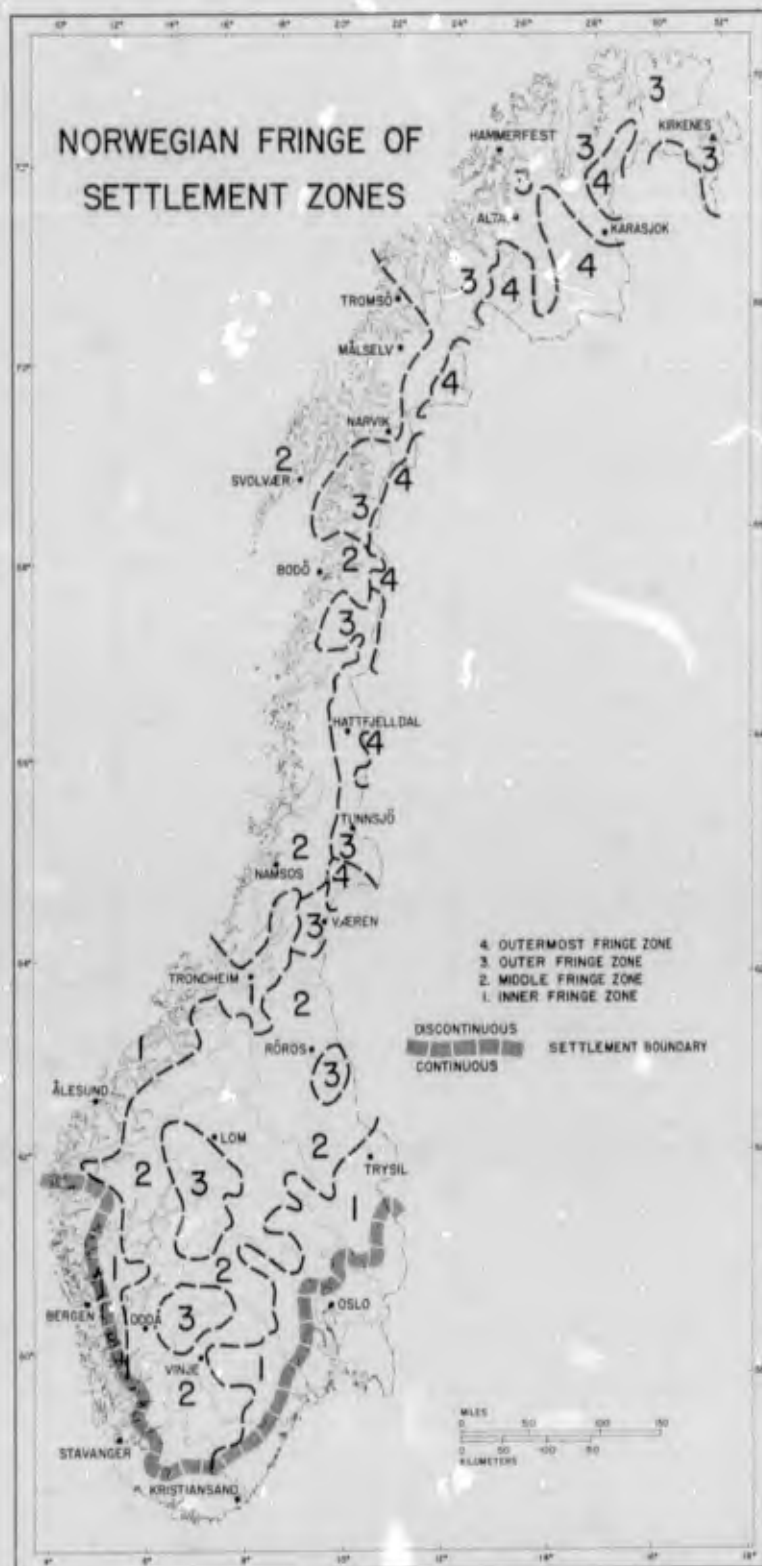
NORWEGIAN FRINGE OF SETTLEMENT ZONES

HAMMERFEST
KIRKENES
ALTA
KARASJOK
TROMSÖ
MÅLSELV
NARVIK
SVOLVÆR
BODÖ
HATTFJELLDAL
TUNNSJÖ
NAMSOS
VÆREN
TRONDHEIM
RÖROS
ÅLESUND
LOM
TRYSIL
BERGEN
ODDA
OSLO
VINJE
STAVANGER
KRISTIANSAND

3 3 3 4 3 4 3 4 4 2 4 3 2 4 3 4 3 2 4 3 1 2 3 2 3 1 2 1 2 3 2 3 2 1

4. OUTERMOST FRINGE ZONE
3. OUTER FRINGE ZONE
2. MIDDLE FRINGE ZONE
1. INNER FRINGE ZONE

DISCONTINUOUS
CONTINUOUS
SETTLEMENT BOUNDARY

MILES
0 50 100 150
0 50 100 150
KILOMETERS